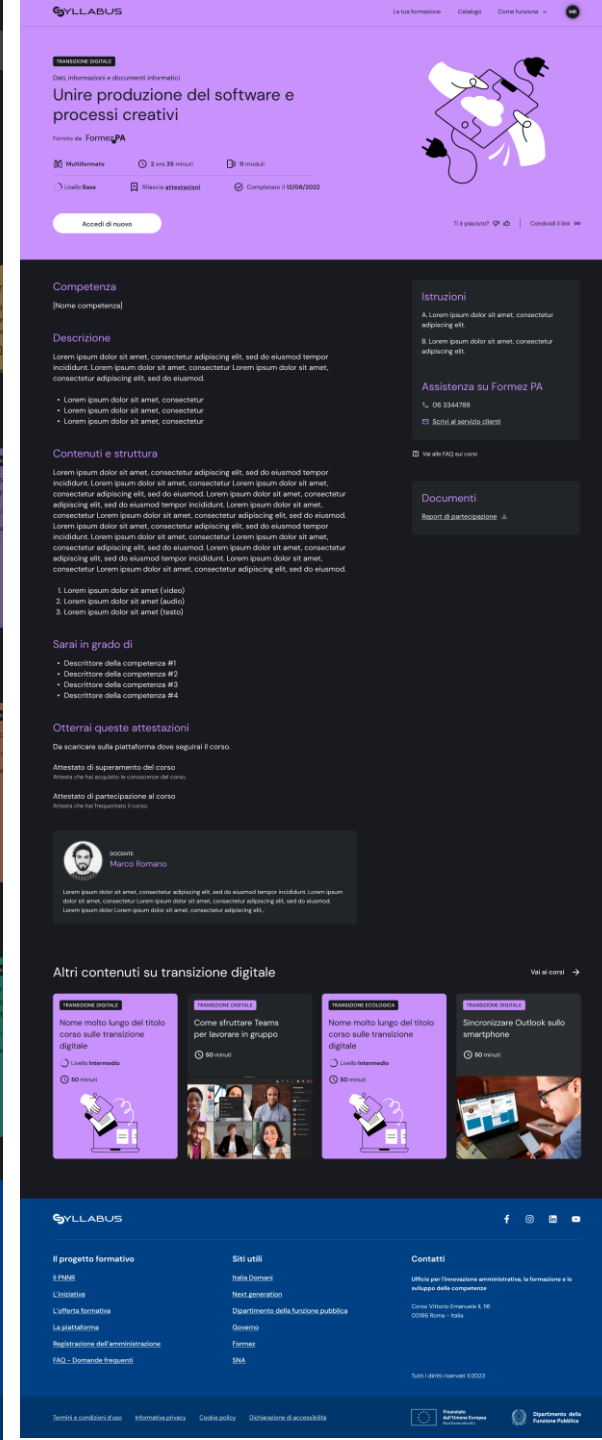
SYLLABUS

La tua formazione Catalogo Come funziona MR

TRANSIZIONE DIGITALE

Dati, informazioni e documenti informatici

Unire produzione del software e processi creativi

Fornito da FormezPA

Multiformato 2 ore 35 minuti 11 moduli

Livello Base Rilascia attestazioni Completato il 12/08/2022

Accedi di nuovo

Ti è piaciuto? Condividi il link

Competenza

[Nome competenza]

Descrizione

Lorem ipsum dolor sit amet, consectetur adipiscing elit, sed do eiusmod tempor incididunt. Lorem ipsum dolor sit amet, consectetur Lorem ipsum dolor sit amet, consectetur adipiscing elit, sed do eiusmod.

- Lorem ipsum dolor sit amet, consectetur
- Lorem ipsum dolor sit amet, consectetur
- Lorem ipsum dolor sit amet, consectetur

Contenuti e struttura

Lorem ipsum dolor sit amet, consectetur adipiscing elit, sed do eiusmod tempor incididunt. Lorem ipsum dolor sit amet, consectetur Lorem ipsum dolor sit amet, consectetur adipiscing elit, sed do eiusmod. Lorem ipsum dolor sit amet, consectetur adipiscing elit, sed do eiusmod tempor incididunt. Lorem ipsum dolor sit amet, consectetur Lorem ipsum dolor sit amet, consectetur adipiscing elit, sed do eiusmod. Lorem ipsum dolor sit amet, consectetur adipiscing elit, sed do eiusmod tempor incididunt. Lorem ipsum dolor sit amet, consectetur Lorem ipsum dolor sit amet, consectetur adipiscing elit, sed do eiusmod. Lorem ipsum dolor sit amet, consectetur adipiscing elit, sed do eiusmod tempor incididunt. Lorem ipsum dolor sit amet, consectetur Lorem ipsum dolor sit amet, consectetur adipiscing elit, sed do eiusmod.

1. Lorem ipsum dolor sit amet (video)
2. Lorem ipsum dolor sit amet (audio)
3. Lorem ipsum dolor sit amet (testo)

Sarai in grado di

- Descrittore della competenza #1
- Descrittore della competenza #2
- Descrittore della competenza #3
- Descrittore della competenza #4

Otterrai queste attestazioni

Da scaricare sulla piattaforma dove seguirai il corso.

Attestato di superamento del corso
Attesta che hai acquisito le conoscenze del corso.

Attestato di partecipazione al corso
Attesta che hai frequentato il corso.

DOCENTE
Marco Romano

Lorem ipsum dolor sit amet, consectetur adipiscing elit, sed do eiusmod tempor incididunt. Lorem ipsum dolor sit amet, consectetur Lorem ipsum dolor sit amet, consectetur adipiscing elit, sed do eiusmod. Lorem ipsum dolor Lorem ipsum dolor sit amet, consectetur adipiscing elit,

Istruzioni

A. Lorem ipsum dolor sit amet, consectetur adipiscing elit.

B. Lorem ipsum dolor sit amet, consectetur adipiscing elit.

Assistenza su Formez PA

06 3344789

Scrivi al servizio clienti

Vai alle FAQ sui corsi

Documenti

Report di partecipazione

Altri contenuti su transizione digitale

Vai ai corsi

TRANSIZIONE DIGITALE
Nome molto lungo del titolo corso sulle transizione digitale
Livello Intermedio
50 minuti

TRANSIZIONE DIGITALE
Come sfruttare Teams per lavorare in gruppo
50 minuti

TRANSIZIONE ECOLOGICA
Nome molto lungo del titolo corso sulle transizione digitale
Livello Intermedio
50 minuti

TRANSIZIONE DIGITALE
Sincronizzare Outlook sullo smartphone
50 minuti

SYLLABUS

Il progetto formativo
Il PNRR
L'iniziativa
L'offerta formativa
La piattaforma
Registrazione dell'amministrazione
FAQ - Domande frequenti

Siti utili
Italia Domani
Next generation
Dipartimento della funzione pubblica
Governo
Formez
SNA

Contatti
Ufficio per l'innovazione amministrativa, la formazione e lo sviluppo delle competenze
Corso Vittorio Emanuele II, 116
00186 Roma - Italia

Tutti i diritti riservati ©2023

Termini e condizioni d'uso Informativa privacy Cookie policy Dichiarazione di accessibilità

Finanziato dall'Unione Europea NextGenerationEU

Dipartimento della Funzione Pubblica